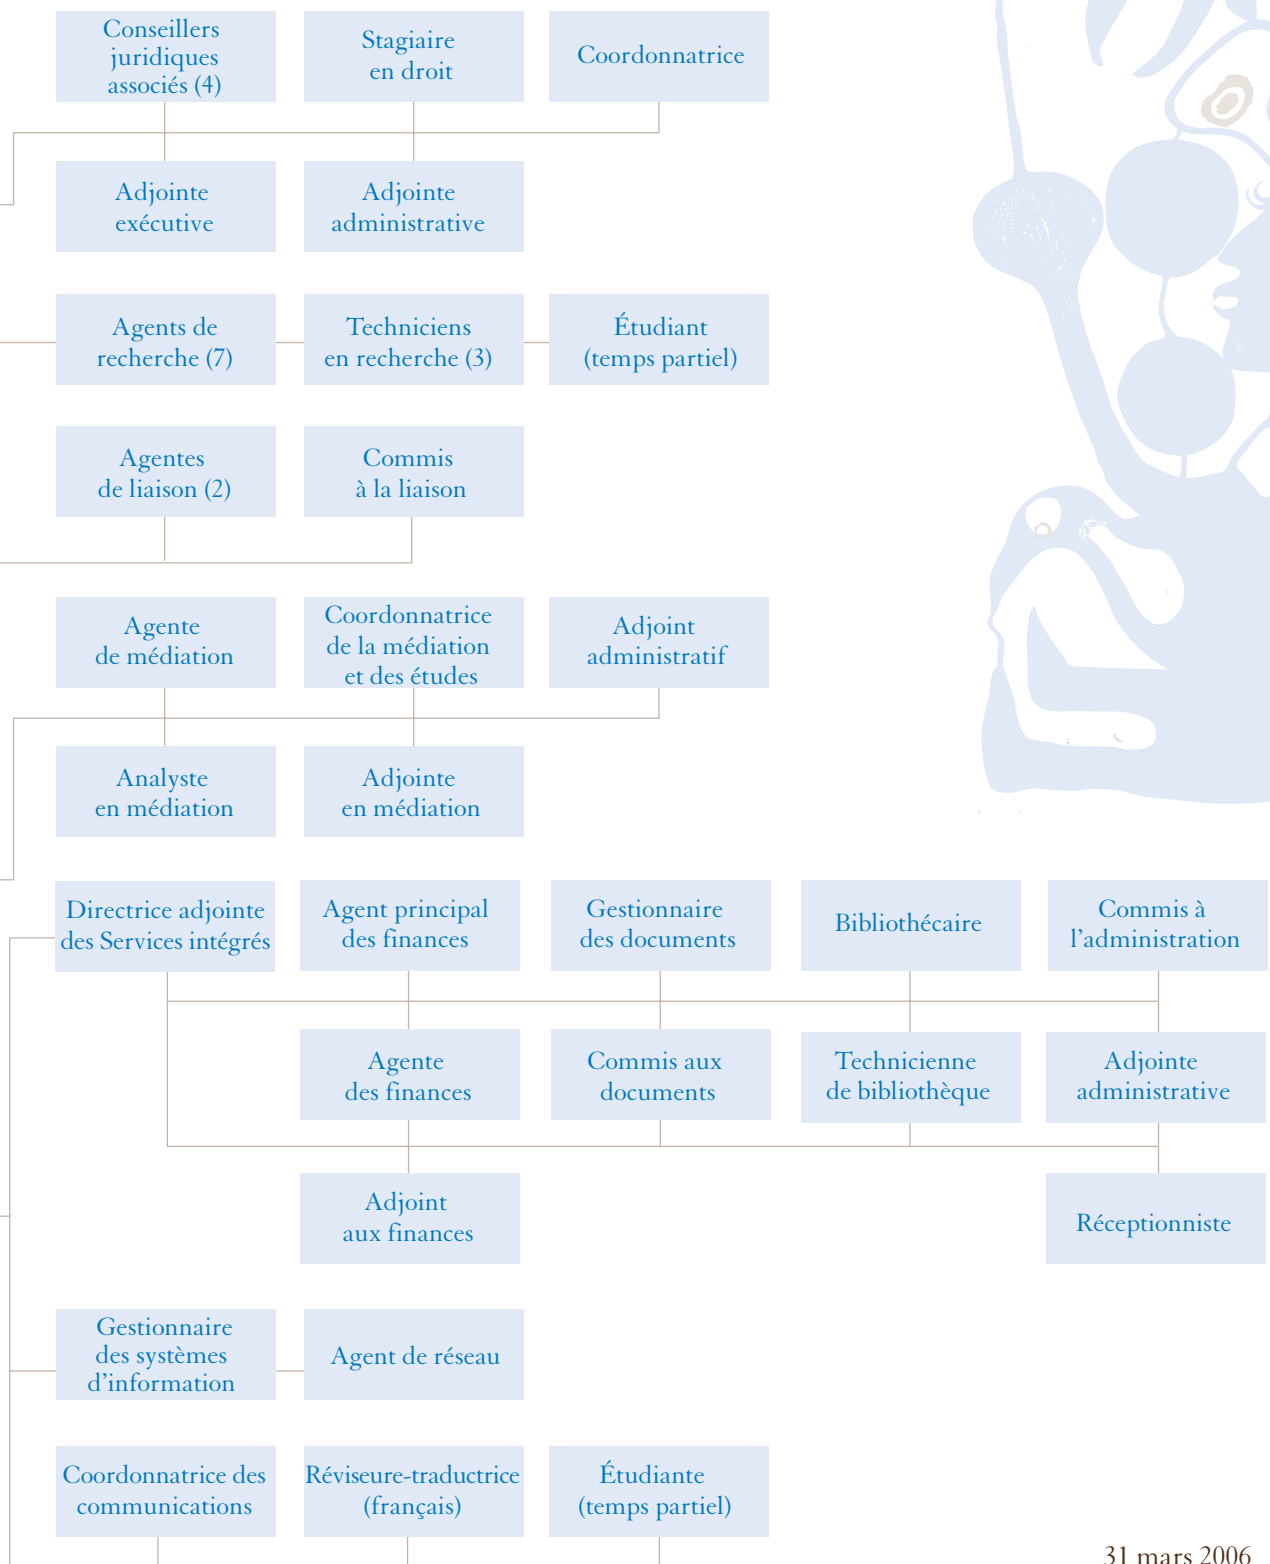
Conseillers juridiques associés (4)

Stagiaire en droit

Coordonnatrice

Adjointe exécutive

Adjointe administrative

Agents de recherche (7)

Techniciens en recherche (3)

Étudiant (temps partiel)

Agentes de liaison (2)

Commis à la liaison

Agente de médiation

Coordonnatrice de la médiation et des études

Adjoint administratif

Analyste en médiation

Adjointe en médiation

Directrice adjointe des Services intégrés

Agent principal des finances

Gestionnaire des documents

Bibliothécaire

Commis à l'administration

Agente des finances

Commis aux documents

Technicienne de bibliothèque

Adjointe administrative

Adjoint aux finances

Réceptionniste

Gestionnaire des systèmes d'information

Agent de réseau

Coordonnatrice des communications

Réviseure-traductrice (français)

Étudiante (temps partiel)

31 mars 2006